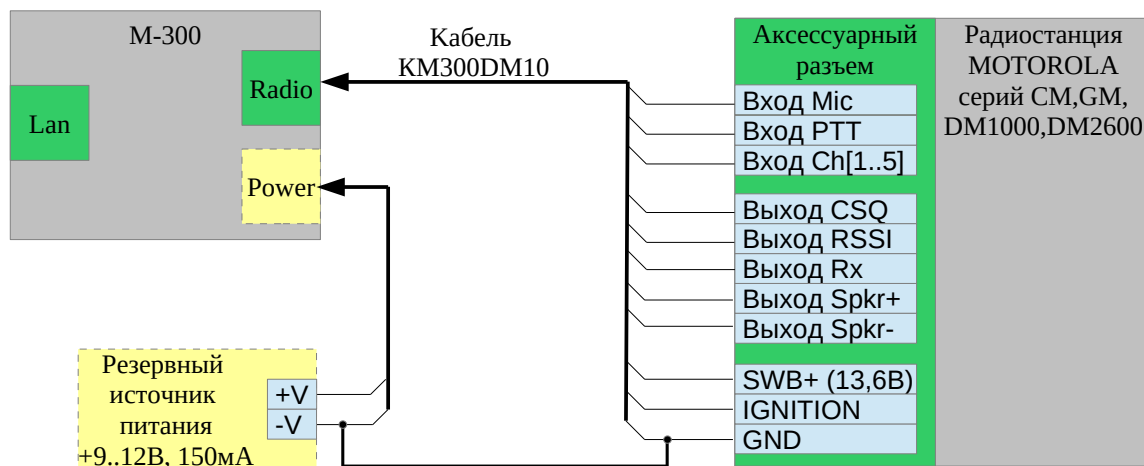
M-300

Lan

Radio

Power

Кабель KM300DM10

Аксессуарный разъем

Радиостанция MOTOROLA серий CM,GM, DM1000,DM2600

Вход Mic
Вход PTT
Вход Ch[1..5]
Выход CSQ
Выход RSSI
Выход Rx
Выход Spkr+
Выход Spkr-
SWB+ (13,6В)
IGNITION
GND

Резервный источник питания +9..12В, 150мА

+V
-V